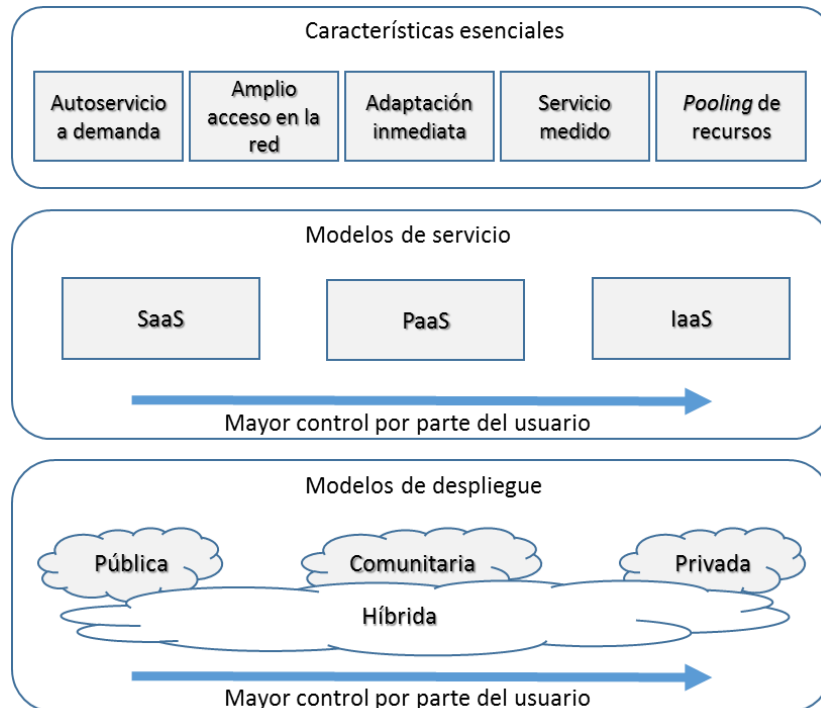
Características esenciales

Autoservicio a demanda

Amplio acceso en la red

Adaptación inmediata

Servicio medido

*Pooling* de recursos

Modelos de servicio

SaaS

PaaS

IaaS

Mayor control por parte del usuario

Modelos de despliegue

Pública

Comunitaria

Privada

Híbrida

Mayor control por parte del usuario